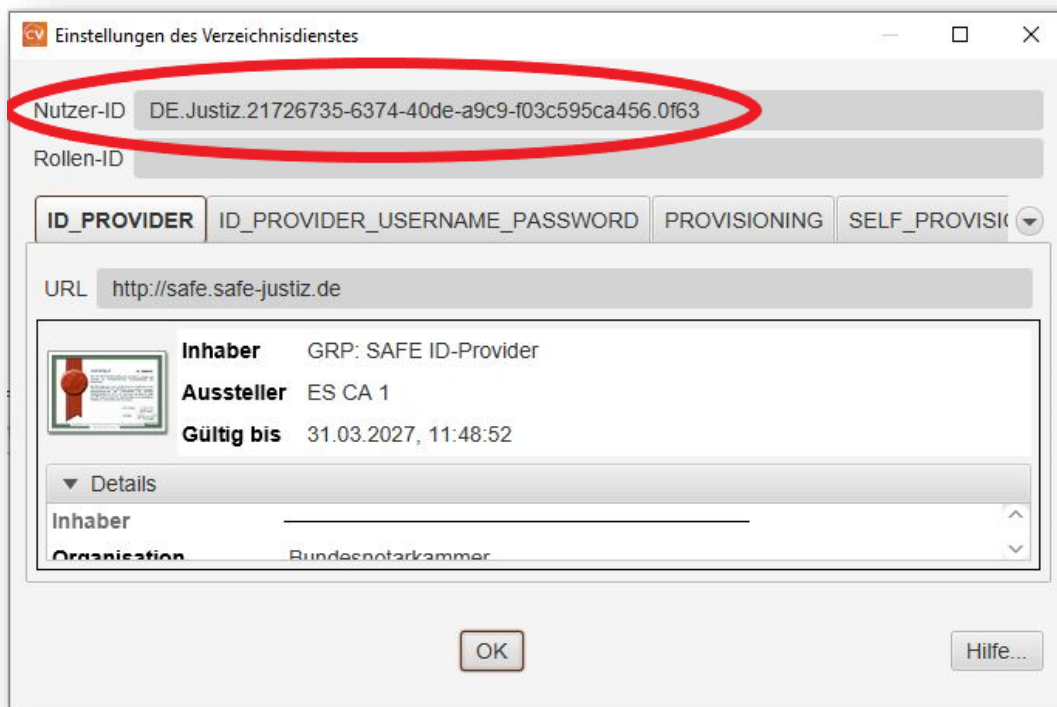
CV Einstellungen des Verzeichnisdienstes

Nutzer-ID DE.Justiz.21726735-6374-40de-a9c9-f03c595ca456.0f63

Rollen-ID

ID_PROVIDER | ID_PROVIDER_USERNAME_PASSWORD | PROVISIONING | SELF_PROVISI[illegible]

URL http://safe.safe-justiz.de

Inhaber GRP: SAFE ID-Provider

Aussteller ES CA 1

Gültig bis 31.03.2027, 11:48:52

Details

Inhaber

Organisation Bundesnotarkammer

OK

Hilfe...